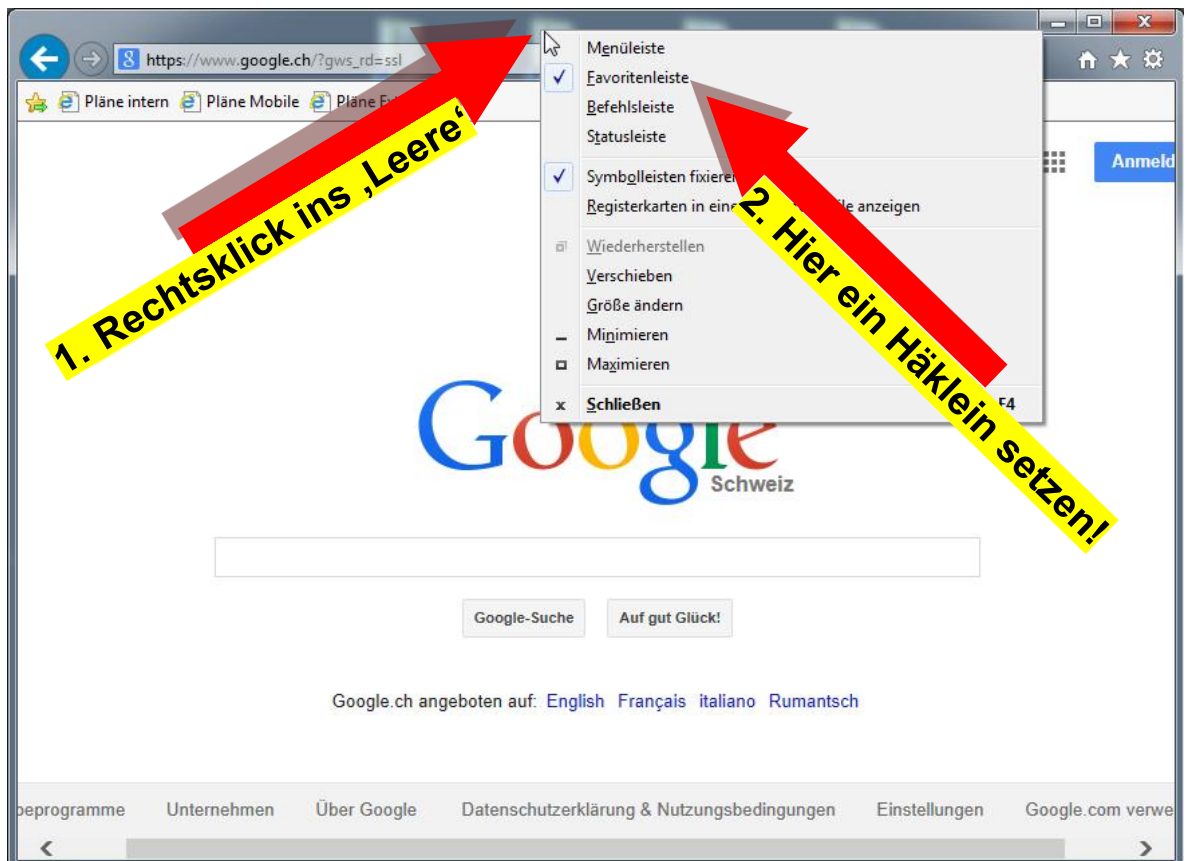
https://www.google.ch/?gws_rd=ssl

Pläne intern Pläne Mobile Pläne Ex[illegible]

Menüleiste
✓ Favoritenleiste
Befehlsleiste
Statusleiste

✓ Symbolleisten fixieren
Registerkarten in eine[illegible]ile anzeigen

Wiederherstellen
Verschieben
Größe ändern
Minimieren
Maximieren

x Schließen F4

1. Rechtsklick ins ‚Leere'

2. Hier ein Häklein setzen!

Anmeld

Google
Schweiz

Google-Suche Auf gut Glück!

Google.ch angeboten auf: English Français italiano Rumantsch

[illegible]beprogramme Unternehmen Über Google Datenschutzerklärung & Nutzungsbedingungen Einstellungen Google.com verwe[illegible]